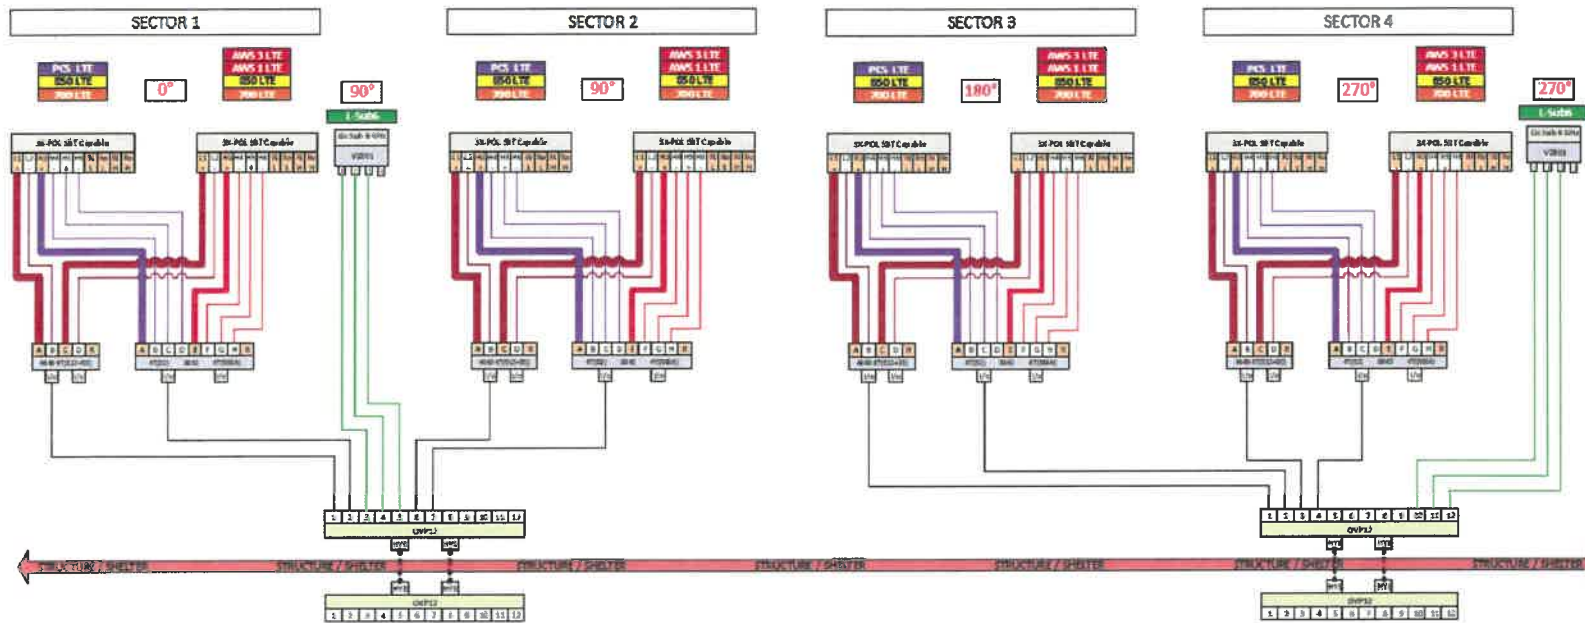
SECTOR 1

PCS LTE
850 LTE
700 LTE

0°

AWS 3 LTE
AWS 1 LTE
850 LTE
700 LTE

90°

L-Sub6

SECTOR 2

PCS LTE
850 LTE
700 LTE

90°

AWS 3 LTE
AWS 1 LTE
850 LTE
700 LTE

SECTOR 3

PCS LTE
850 LTE
700 LTE

180°

AWS 3 LTE
AWS 1 LTE
850 LTE
700 LTE

SECTOR 4

PCS LTE
850 LTE
700 LTE

270°

AWS 3 LTE
AWS 1 LTE
850 LTE
700 LTE

270°

L-Sub6

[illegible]

1 2 3 4 5 6 7 8 9 10 11 12
OVP12

1 2 3 4 5 6 7 8 9 10 11 12
OVP12

STRUCTURE / SHELTER
STRUCTURE / SHELTER
STRUCTURE / SHELTER
STRUCTURE / SHELTER
STRUCTURE / SHELTER
STRUCTURE / SHELTER
STRUCTURE / SHELTER

OVP12
1 2 3 4 5 6 7 8 9 10 11 12

OVP12
1 2 3 4 5 6 7 8 9 10 11 12